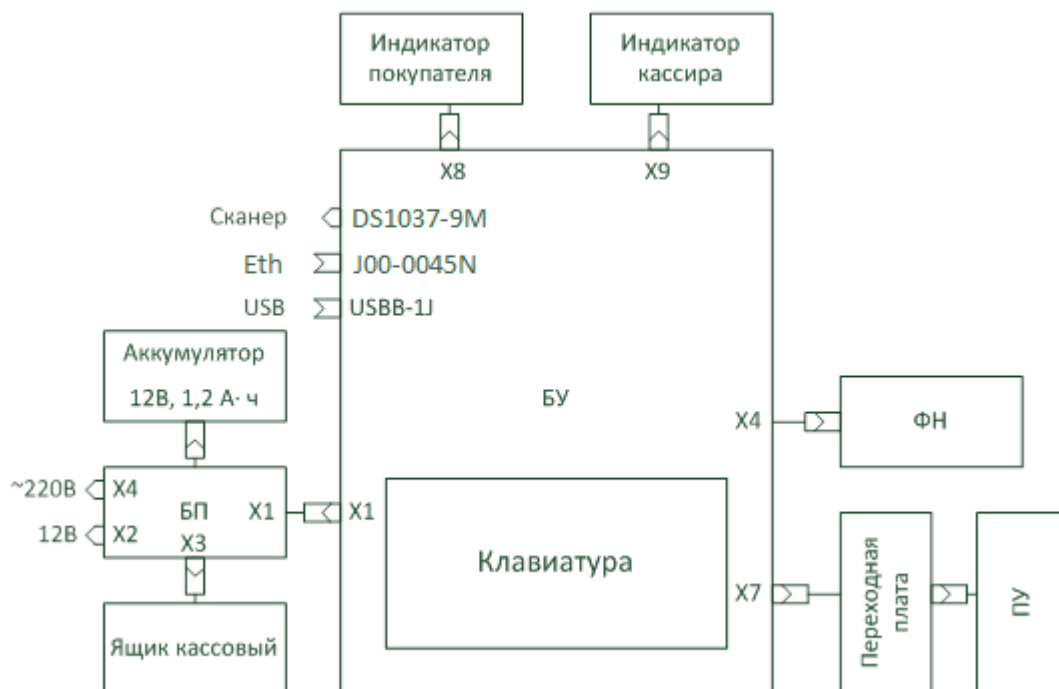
Индикатор покупателя

Индикатор кассира

X8

X9

Сканер DS1037-9M

Eth J00-0045N

USB USBB-1J

Аккумулятор 12В, 1,2 А· ч

БУ

X4

ФН

~220В X4

12В X2

БП

X3

X1

X1

Клавиатура

X7

Переходная плата

ПУ

Ящик кассовый